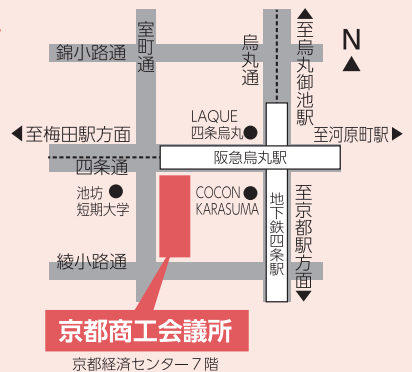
N

錦小路通

室町通

烏丸通

至烏丸御池駅

LAQUE
四条烏丸

至梅田駅方面

至河原町駅

四条通

阪急烏丸駅

池坊
短期大学

COCON
KARASUMA

地下鉄四条駅

至京都駅方面

綾小路通

京都商工会議所

京都経済センター７階